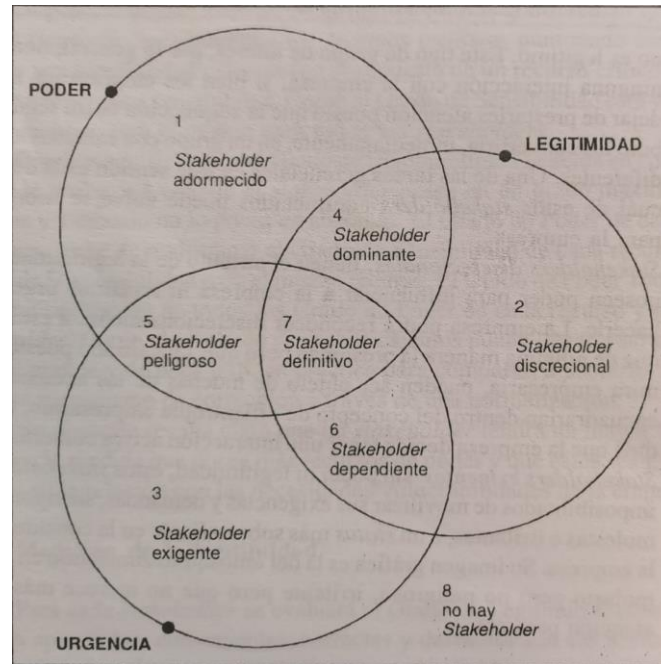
PODER

LEGITIMIDAD

1
*Stakeholder* adormecido

4
*Stakeholder* dominante

2
*Stakeholder* discrecional

5
*Stakeholder* peligroso

7
*Stakeholder* definitivo

6
*Stakeholder* dependiente

3
*Stakeholder* exigente

8
no hay *Stakeholder*

URGENCIA